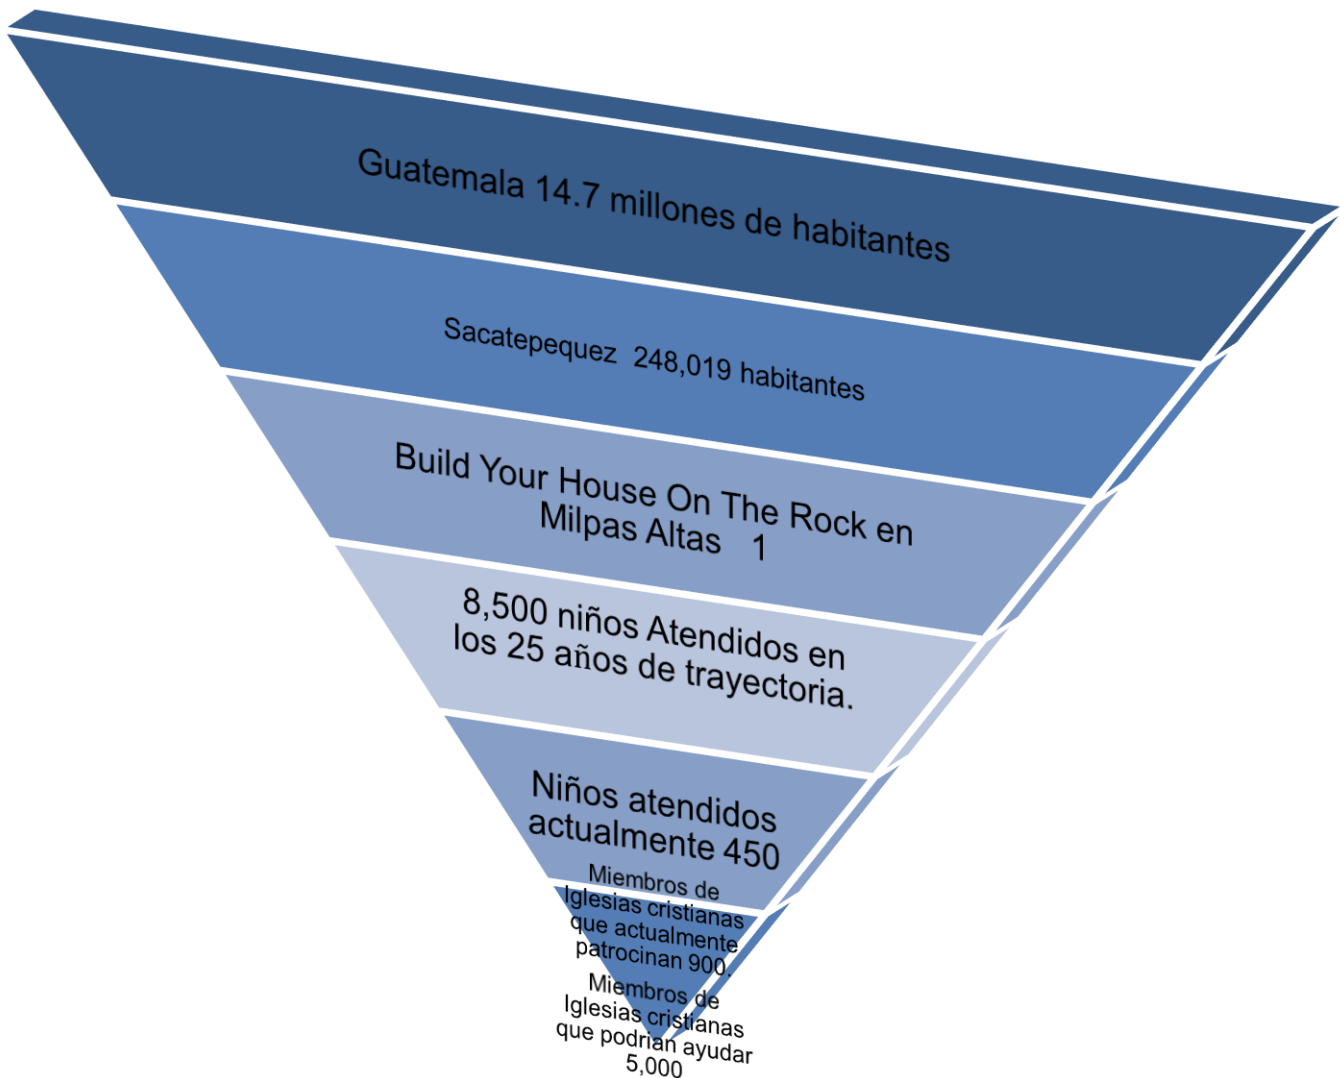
Guatemala 14.7 millones de habitantes

Sacatepequez 248,019 habitantes

Build Your House On The Rock en Milpas Altas 1

8,500 niños Atendidos en los 25 años de trayectoria.

Niños atendidos actualmente 450

Miembros de Iglesias cristianas que actualmente patrocinan 900.

Miembros de Iglesias cristianas que podrían ayudar 5,000